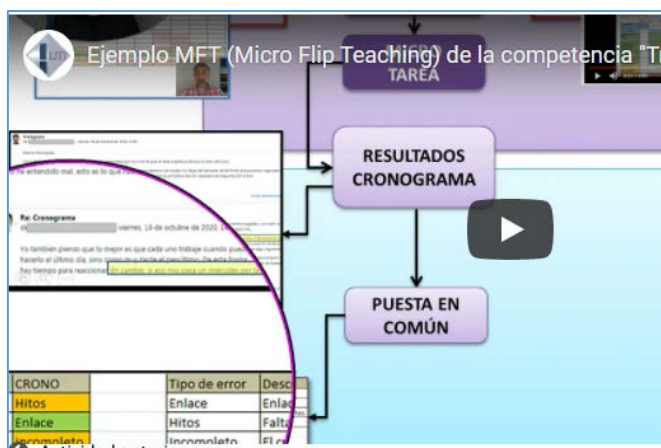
Ejemplo MFT (Micro Flip Teaching) de la competencia "Tr

TAREA

RESULTADOS CRONOGRAMA

PUESTA EN COMÚN

Re: Cronograma

viernes, 16 de octubre de 2020

He entendido mal, esto es lo que

Yo también pienso que lo mejor es que cada uno trabaje cuando pueda hacerlo el último día, sino hay tiempo para reaccionar

| CRONO | | Tipo de error | Desc |
|---|---|---|---|
| Hitos | | Enlace | Enlac |
| Enlace | | Hitos | Falta |
| Incompleto | | Incompleto | El c |